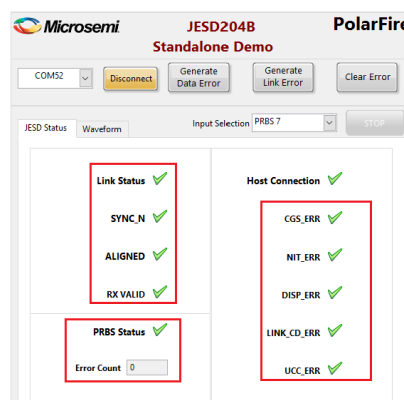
Microsemi

JESD204B
Standalone Demo

PolarFire

COM52

Disconnect

Generate Data Error

Generate Link Error

Clear Error

JESD Status

Waveform

Input Selection

PRBS 7

STOP

Link Status

SYNC_N

ALIGNED

RX VALID

Host Connection

CGS_ERR

NIT_ERR

DISP_ERR

LINK_CD_ERR

UCC_ERR

PRBS Status

Error Count

0